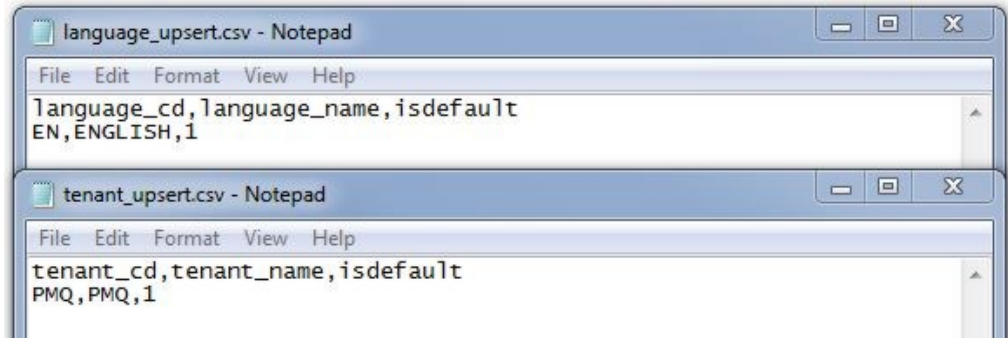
language_upsert.csv - Notepad

File Edit Format View Help

language_cd,language_name,isdefault
EN,ENGLISH,1

tenant_upsert.csv - Notepad

File Edit Format View Help

tenant_cd,tenant_name,isdefault
PMQ,PMQ,1